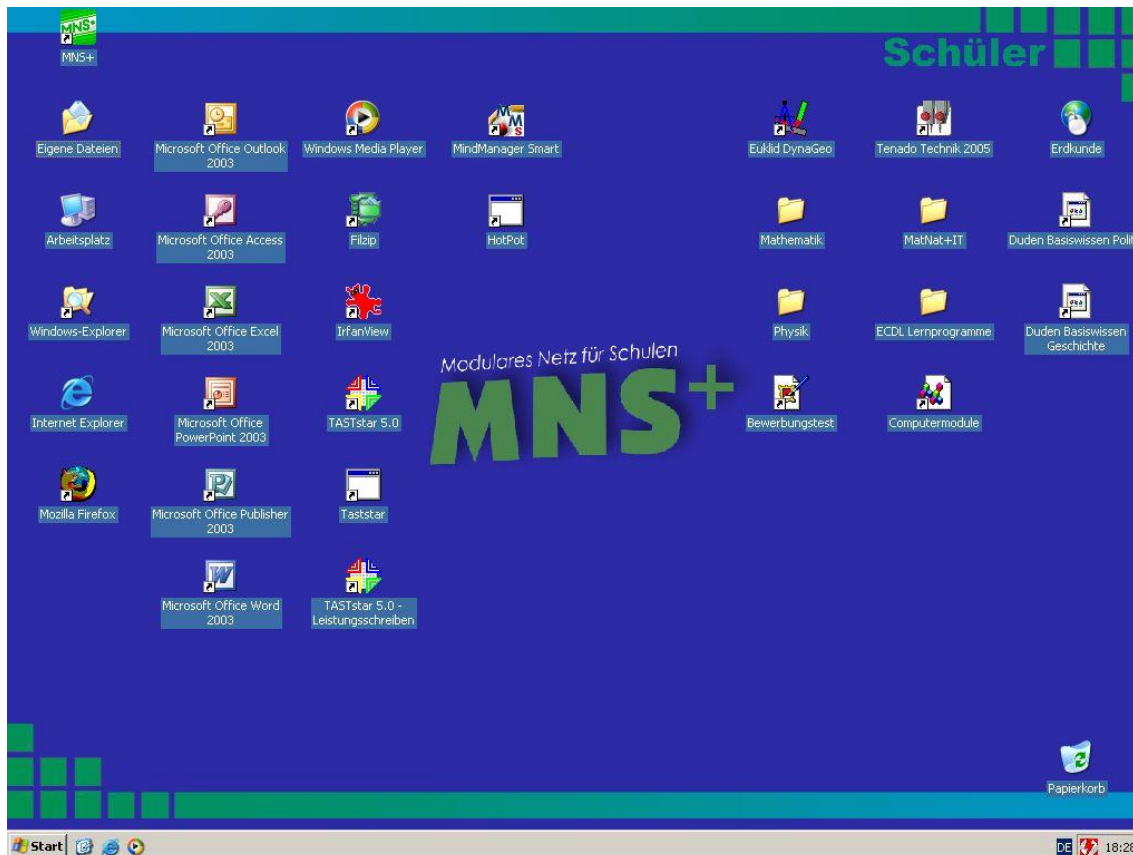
MNS+

Schüler

Eigene Dateien
Microsoft Office Outlook 2003
Windows Media Player
MindManager Smart
Euklid DynaGeo
Tenado Technik 2005
Erdkunde

Arbeitsplatz
Microsoft Office Access 2003
Filzip
HotPot
Mathematik
MatNat+IT
Duden Basiswissen Polit

Windows-Explorer
Microsoft Office Excel 2003
IrfanView
Physik
ECDL Lernprogramme
Duden Basiswissen Geschichte

Modulares Netz für Schulen
MNS+

Internet Explorer
Microsoft Office PowerPoint 2003
TASTstar 5.0
Bewerbungstest
Computermodule

Mozilla Firefox
Microsoft Office Publisher 2003
Taststar

Microsoft Office Word 2003
TASTstar 5.0 - Leistungsschreiben

Papierkorb

Start
DE 18:2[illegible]